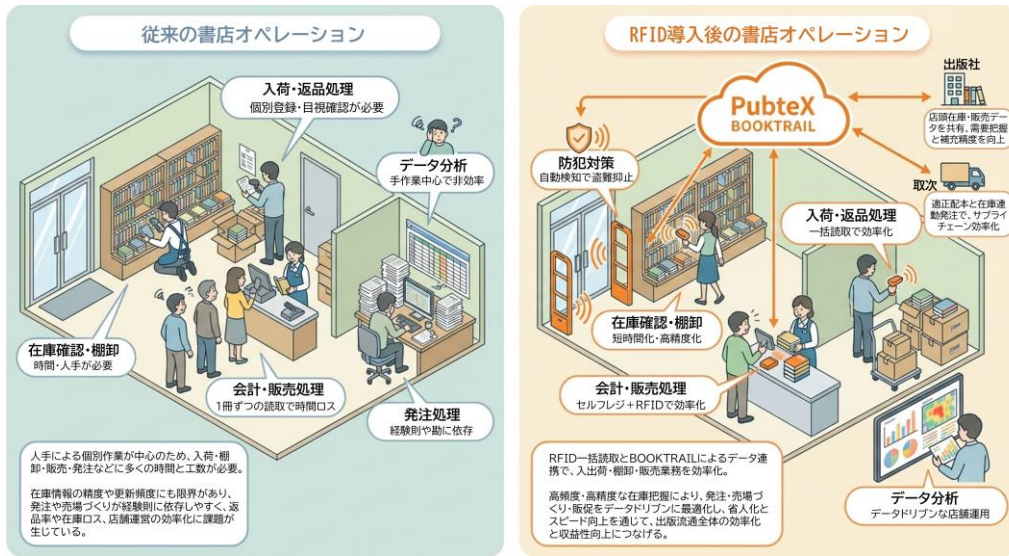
従来の書店オペレーション

入荷・返品処理
個別登録・目視確認が必要

データ分析
手作業中心で非効率

在庫確認・棚卸
時間・人手が必要

会計・販売処理
1冊ずつの読取で時間ロス

発注処理
経験則や勘に依存

人手による個別作業が中心のため、入荷・棚卸・販売・発注などに多くの時間と工数が必要。

在庫情報の精度や更新頻度にも限界があり、発注や売場づくりが経験則に依存しやすく、返品率や在庫ロス、店舗運営の効率化に課題が生じている。

RFID導入後の書店オペレーション

PubteX
BOOKTRAIL

出版社
店頭在庫・販売データを共有、需要把握と補充精度を向上

取次
適正配本と在庫連動発注で、サプライチェーン効率化

防犯対策
自動検知で盗難抑止

入荷・返品処理
一括読取で効率化

在庫確認・棚卸
短時間化・高精度化

会計・販売処理
セルフレジ+RFIDで効率化

データ分析
データドリブンな店舗運用

RFID一括読取とBOOKTRAILによるデータ連携で、入出荷・棚卸・販売業務を効率化。

高頻度・高精度な在庫把握により、発注・売場づくり・販促をデータドリブンに最適化し、省人化とスピード向上を通じて、出版流通全体の効率化と収益性向上につなげる。